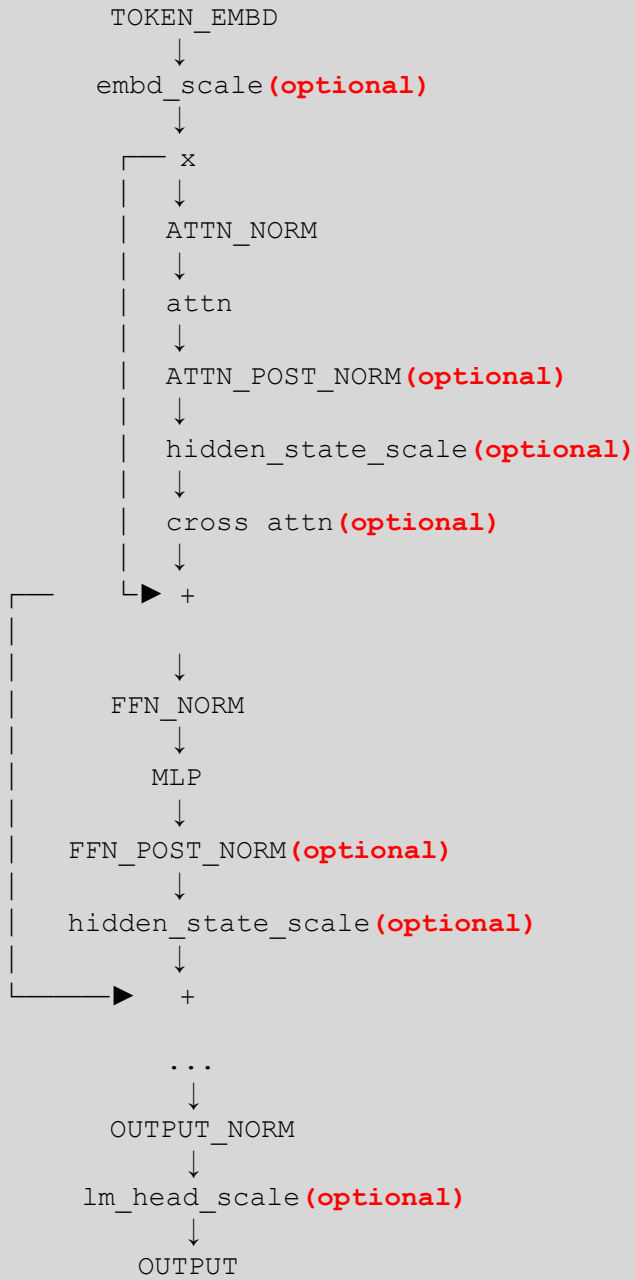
TOKEN_EMBD
↓
embd_scale(optional)
↓
x
↓
ATTN_NORM
↓
attn
↓
ATTN_POST_NORM(optional)
↓
hidden_state_scale(optional)
↓
cross attn(optional)
↓
+

↓
FFN_NORM
↓
MLP
↓
FFN_POST_NORM(optional)
↓
hidden_state_scale(optional)
↓
+

...
↓
OUTPUT_NORM
↓
lm_head_scale(optional)
↓
OUTPUT